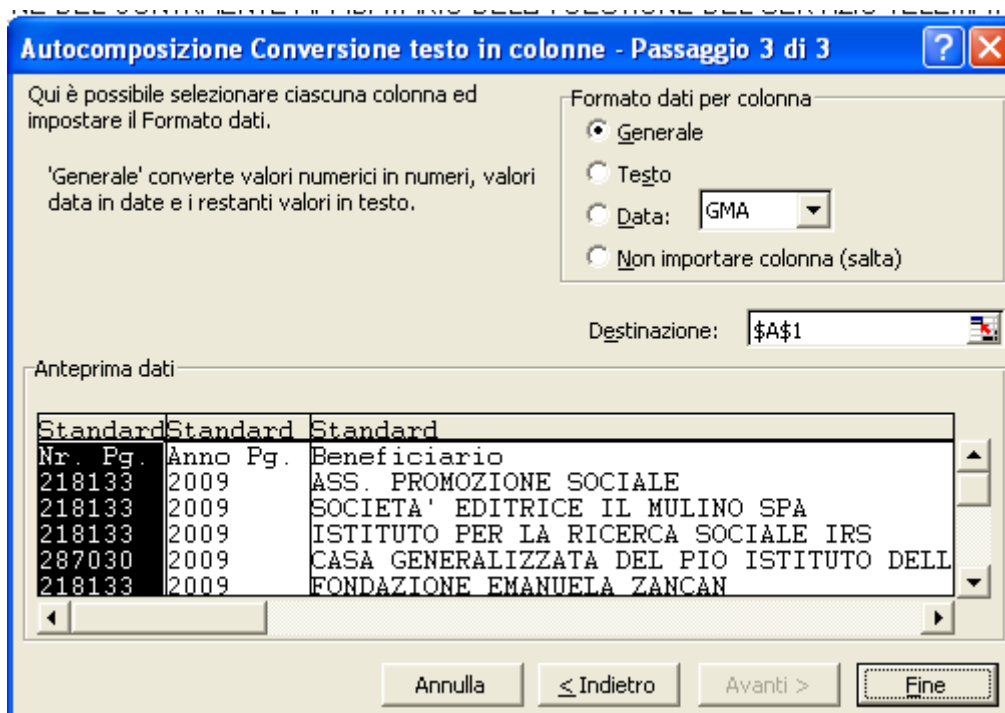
Autocomposizione Conversione testo in colonne - Passaggio 3 di 3

Qui è possibile selezionare ciascuna colonna ed impostare il Formato dati.

'Generale' converte valori numerici in numeri, valori data in date e i restanti valori in testo.

Formato dati per colonna
Generale
Testo
Data: GMA
Non importare colonna (salta)

Destinazione: $A$1

Anteprima dati

| Standard | Standard | Standard |
|---|---|---|
| Nr. Pg. | Anno Pg. | Beneficiario |
| 218133 | 2009 | ASS. PROMOZIONE SOCIALE |
| 218133 | 2009 | SOCIETA' EDITRICE IL MULINO SPA |
| 218133 | 2009 | ISTITUTO PER LA RICERCA SOCIALE IRS |
| 287030 | 2009 | CASA GENERALIZZATA DEL PIO ISTITUTO DELL |
| 218133 | 2009 | FONDAZIONE EMANUELA ZANCAN |

Annulla
< Indietro
Avanti >
Fine